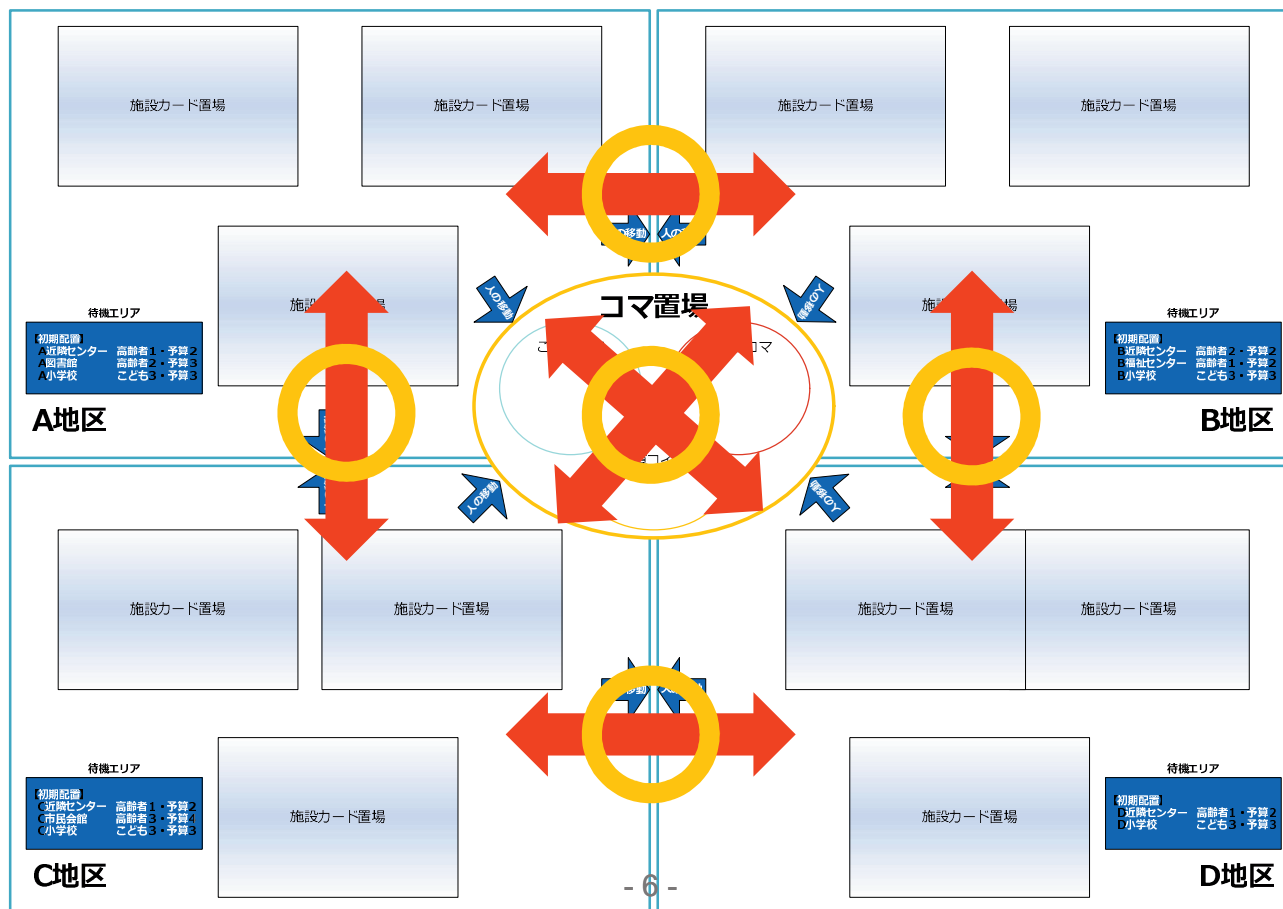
施設カード置場

施設カード置場

施設カード置場

施設カード置場

人の移動

人の移動

人の移動

施設カード置場

コマ置場

施設カード置場

待機エリア

【初期配置】
A近隣センター　高齢者1・予算2
A図書館　高齢者2・予算3
A小学校　こども3・予算3

A地区

待機エリア

【初期配置】
B近隣センター　高齢者2・予算2
B福祉センター　高齢者1・予算2
B小学校　こども3・予算3

B地区

人の移動

施設カード置場

施設カード置場

施設カード置場

施設カード置場

人の移動

待機エリア

【初期配置】
C近隣センター　高齢者1・予算2
C市民会館　高齢者3・予算4
C小学校　こども3・予算3

C地区

施設カード置場

施設カード置場

待機エリア

【初期配置】
D近隣センター　高齢者1・予算2
D小学校　こども3・予算3

D地区

- 6 -